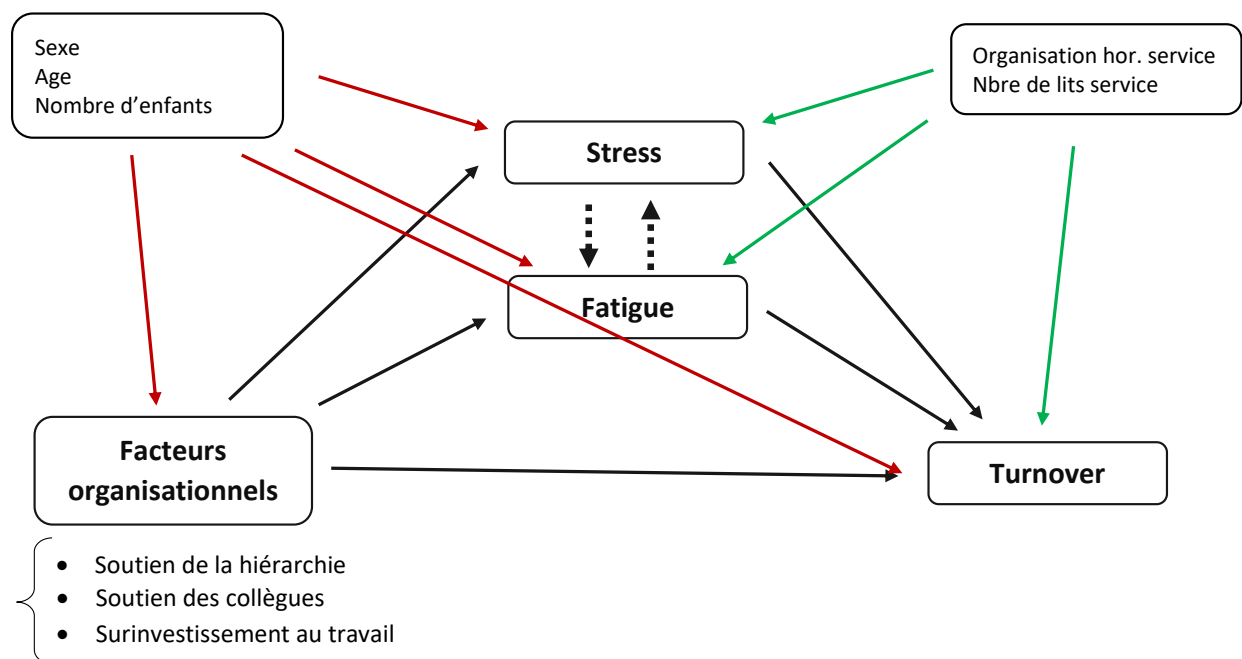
Sexe
Age
Nombre d'enfants

Organisation hor. service
Nbre de lits service

Stress

Fatigue

Facteurs organisationnels

Turnover

- Soutien de la hiérarchie
- Soutien des collègues
- Surinvestissement au travail